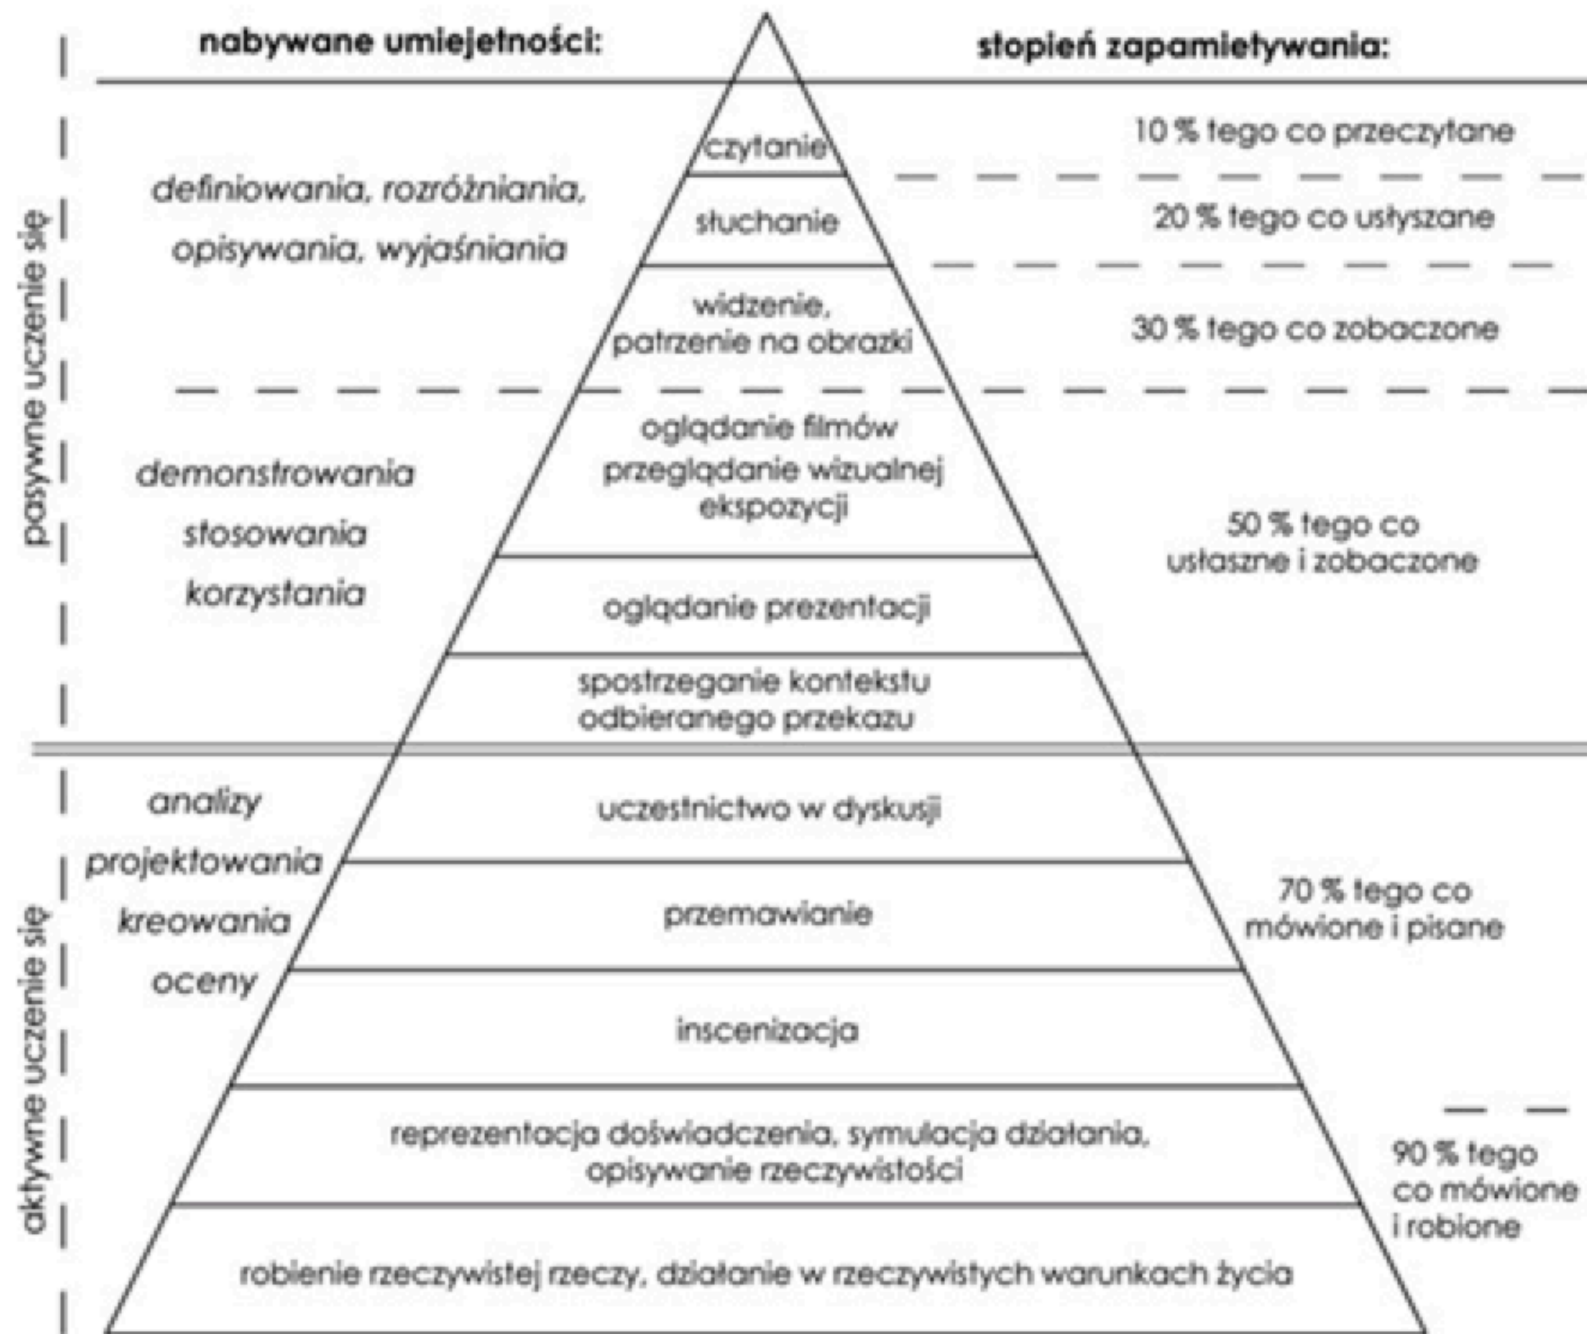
nabywane umiejetności:

stopień zapamietywania:

pasywne uczenie się

definiowania, rozróżniania, opisywania, wyjaśniania

czytanie

10 % tego co przeczytane

słuchanie

20 % tego co usłyszane

widzenie, patrzenie na obrazki

30 % tego co zobaczone

demonstrowania

stosowania

korzystania

oglądanie filmów przeglądanie wizualnej ekspozycji

50 % tego co usłaszne i zobaczone

oglądanie prezentacji

spostrzeganie kontekstu odbieranego przekazu

aktywne uczenie się

analizy

projektowania

kreowania

oceny

uczestnictwo w dyskusji

przemawianie

70 % tego co mówione i pisane

inscenizacja

reprezentacja doświadczenia, symulacja działania, opisywanie rzeczywistości

90 % tego co mówione i robione

robienie rzeczywistej rzeczy, działanie w rzeczywistych warunkach życia